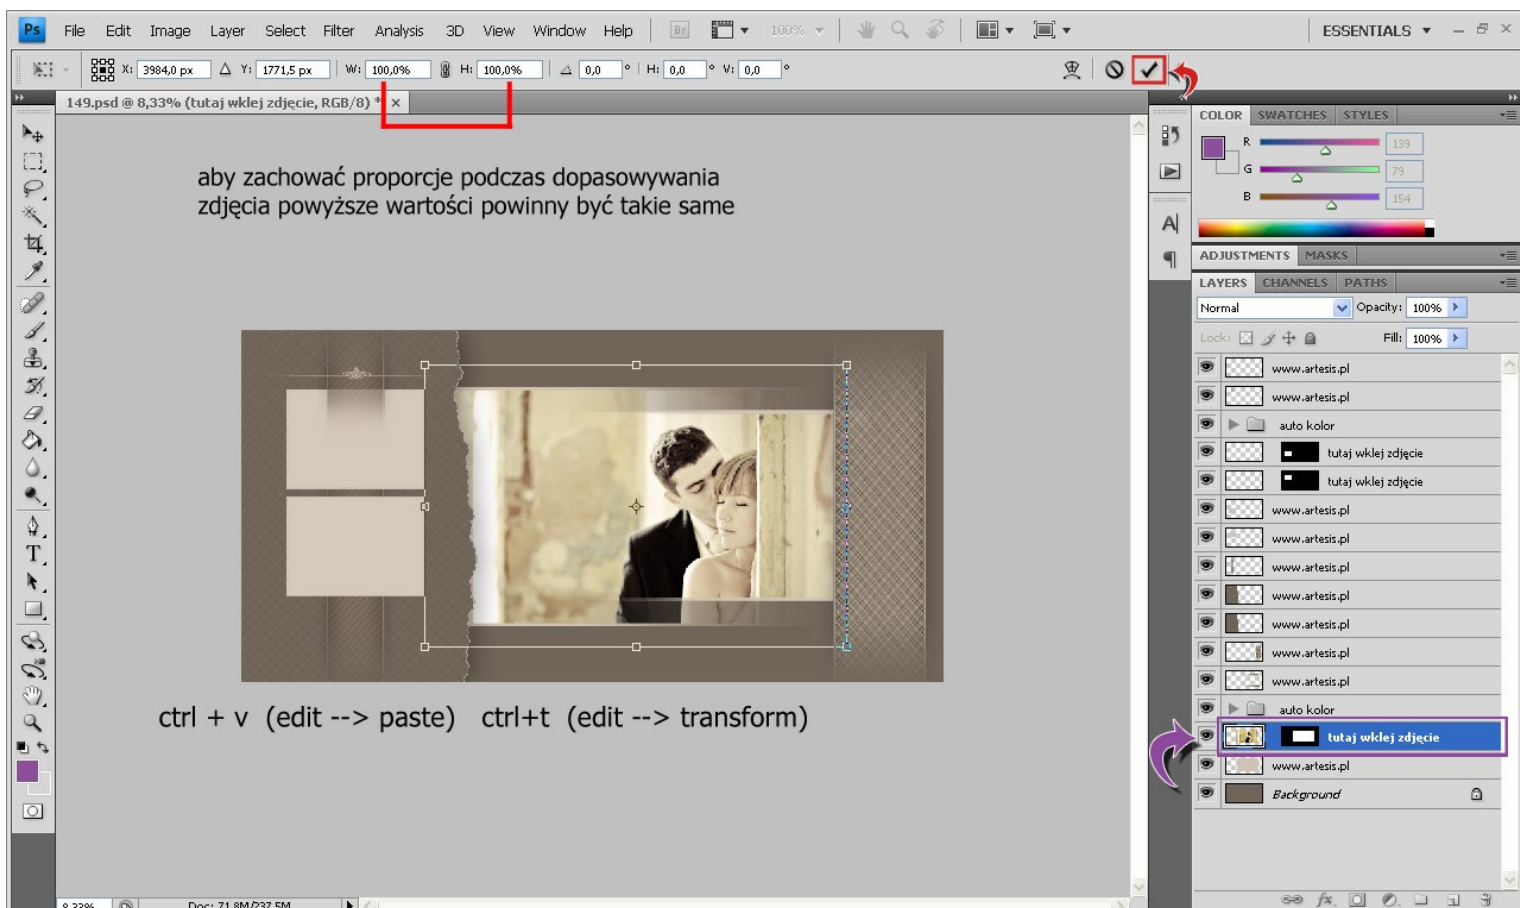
Ps File Edit Image Layer Select Filter Analysis 3D View Window Help Br 100% ESSENTIALS

X: 3984,0 px Y: 1771,5 px W: 100,0% H: 100,0% 0,0 ° H: 0,0 ° V: 0,0 °

149.psd @ 8,33% (tutaj wklej zdjecie, RGB/8) * ×

aby zachować proporcje podczas dopasowywania zdjęcia powyższe wartości powinny być takie same

ctrl + v (edit --> paste) ctrl+t (edit --> transform)

COLOR SWATCHES STYLES
R 139
G 79
B 154

ADJUSTMENTS MASKS

LAYERS CHANNELS PATHS
Normal Opacity: 100%
Lock: Fill: 100%

www.artesis.pl
www.artesis.pl
auto kolor
tutaj wklej zdjecie
tutaj wklej zdjecie
www.artesis.pl
www.artesis.pl
www.artesis.pl
www.artesis.pl
www.artesis.pl
www.artesis.pl
www.artesis.pl
auto kolor
tutaj wklej zdjecie
www.artesis.pl
Background

8,33% Doc: 71,8M/237,5M